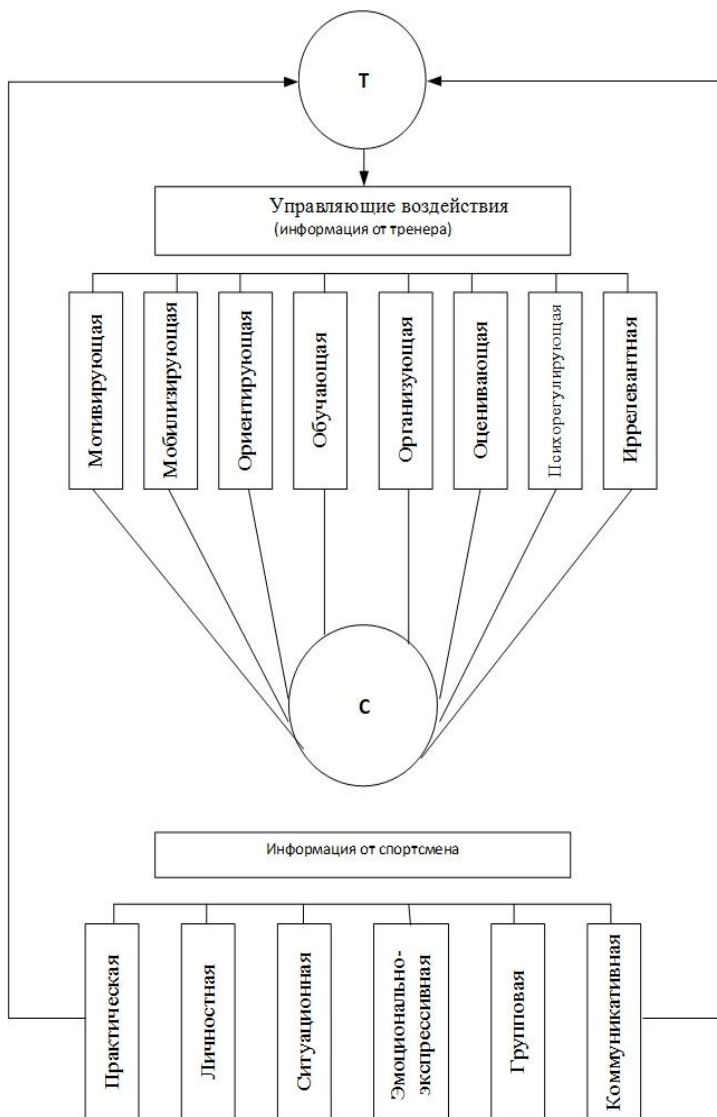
Т

Управляющие воздействия
(информация от тренера)

Мотивирующая

Мобилизирующая

Ориентирующая

Обучающая

Организующая

Оценивающая

Психорегулирующая

Иррелевантная

С

Информация от спортсмена

Практическая

Личностная

Ситуационная

Эмоционально-экспрессивная

Групповая

Коммуникативная